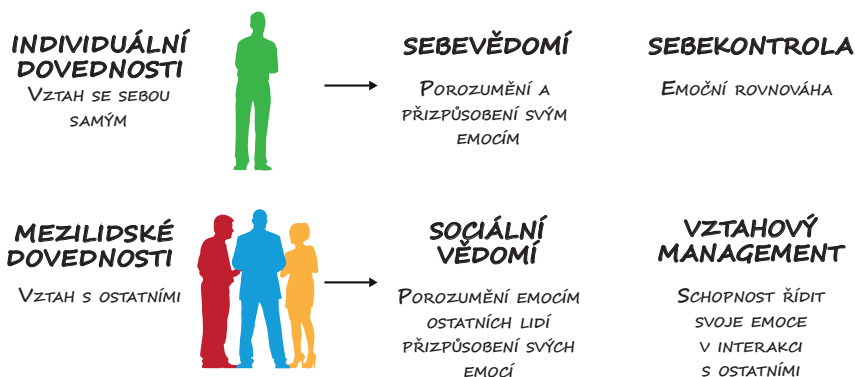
INDIVIDUÁLNÍ DOVEDNOSTI
Vztah se sebou samým

SEBEVĚDOMÍ
Porozumění a přizpůsobení svým emocím

SEBEKONTROLA
Emoční rovnováha

MEZILIDSKÉ DOVEDNOSTI
Vztah s ostatními

SOCIÁLNÍ VĚDOMÍ
Porozumění emocím ostatních lidí přizpůsobení svých emocí

VZTAHOVÝ MANAGEMENT
Schopnost řídit svoje emoce v interakci s ostatními